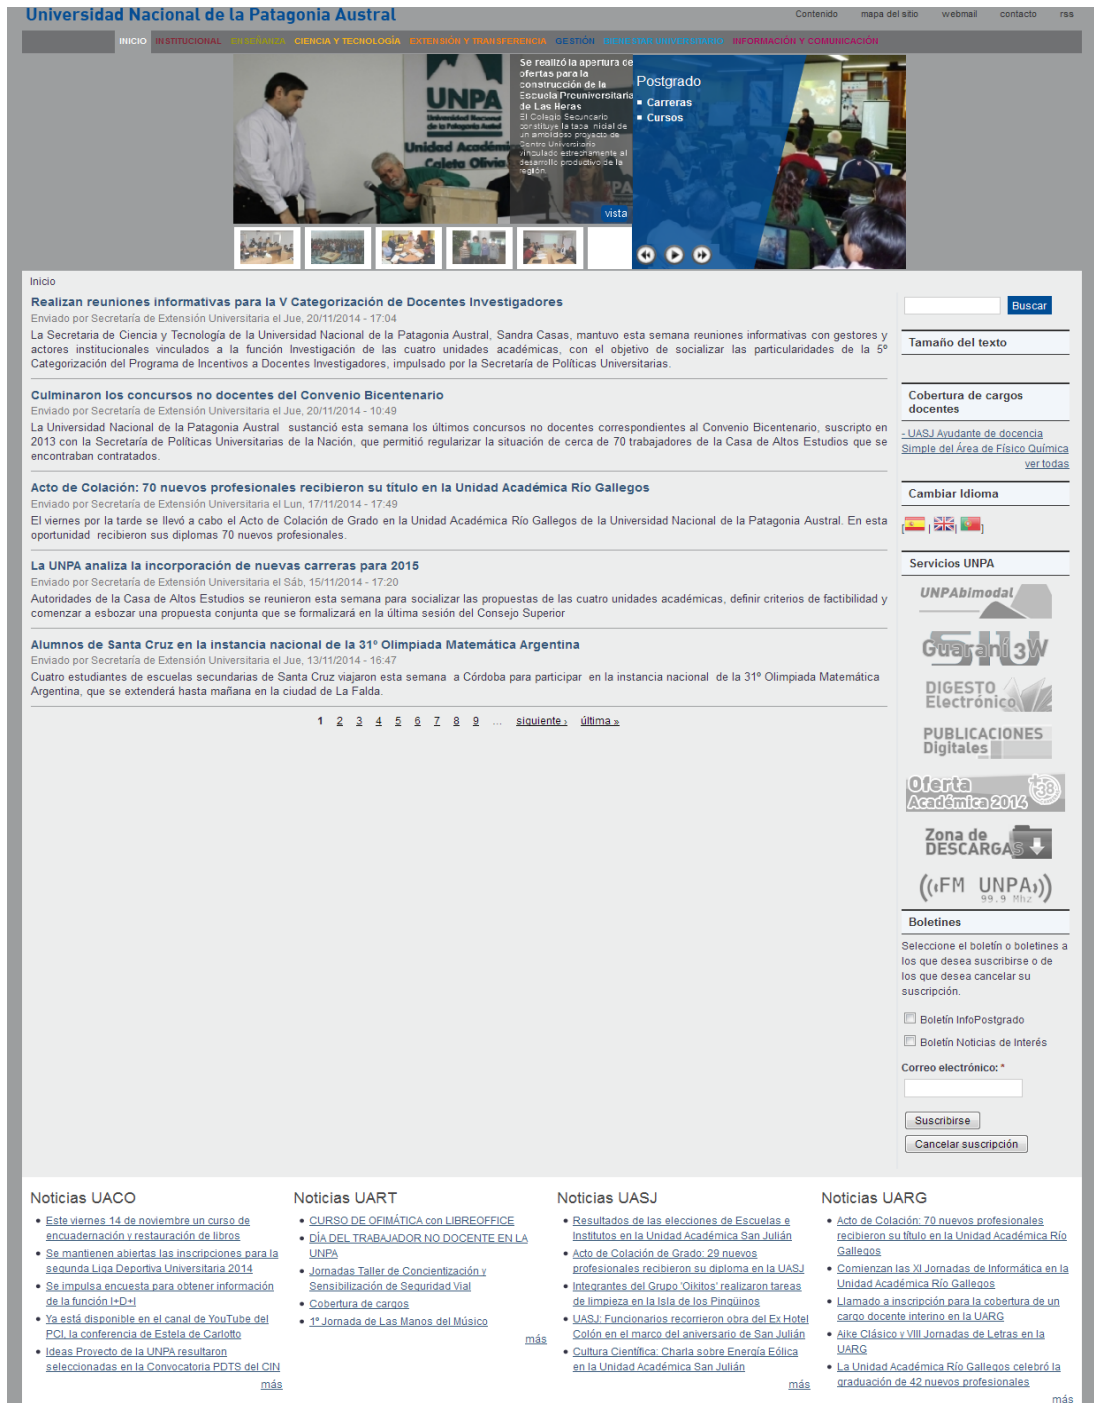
Universidad Nacional de la Patagonia Austral

Contenido mapa del sitio webmail contacto rss

INICIO INSTITUCIONAL ENSEÑANZA CIENCIA Y TECNOLOGÍA EXTENSIÓN Y TRANSFERENCIA GESTIÓN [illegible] INFORMACIÓN Y COMUNICACIÓN

UNPA Universidad Nacional de la Patagonia Austral Unidad Académica Caleta Olivia

Se realizó la apertura de ofertas para la construcción de la Escuela Preuniversitaria de Las Heras
El Colegio Secundario constituye la tapa inicial de un ambicioso proyecto de Centro Universitario vinculado estrechamente al desarrollo productivo de la región.

vista

Postgrado
• Carreras
• Cursos

Inicio

Realizan reuniones informativas para la V Categorización de Docentes Investigadores
Enviado por Secretaría de Extensión Universitaria el Jue, 20/11/2014 - 17:04
La Secretaria de Ciencia y Tecnología de la Universidad Nacional de la Patagonia Austral, Sandra Casas, mantuvo esta semana reuniones informativas con gestores y actores institucionales vinculados a la función Investigación de las cuatro unidades académicas, con el objetivo de socializar las particularidades de la 5° Categorización del Programa de Incentivos a Docentes Investigadores, impulsado por la Secretaría de Políticas Universitarias.

Culminaron los concursos no docentes del Convenio Bicentenario
Enviado por Secretaría de Extensión Universitaria el Jue, 20/11/2014 - 10:49
La Universidad Nacional de la Patagonia Austral sustanció esta semana los últimos concursos no docentes correspondientes al Convenio Bicentenario, suscripto en 2013 con la Secretaría de Políticas Universitarias de la Nación, que permitió regularizar la situación de cerca de 70 trabajadores de la Casa de Altos Estudios que se encontraban contratados.

Acto de Colación: 70 nuevos profesionales recibieron su título en la Unidad Académica Río Gallegos
Enviado por Secretaría de Extensión Universitaria el Lun, 17/11/2014 - 17:49
El viernes por la tarde se llevó a cabo el Acto de Colación de Grado en la Unidad Académica Río Gallegos de la Universidad Nacional de la Patagonia Austral. En esta oportunidad recibieron sus diplomas 70 nuevos profesionales.

La UNPA analiza la incorporación de nuevas carreras para 2015
Enviado por Secretaría de Extensión Universitaria el Sáb, 15/11/2014 - 17:20
Autoridades de la Casa de Altos Estudios se reunieron esta semana para socializar las propuestas de las cuatro unidades académicas, definir criterios de factibilidad y comenzar a esbozar una propuesta conjunta que se formalizará en la última sesión del Consejo Superior

Alumnos de Santa Cruz en la instancia nacional de la 31° Olimpiada Matemática Argentina
Enviado por Secretaría de Extensión Universitaria el Jue, 13/11/2014 - 16:47
Cuatro estudiantes de escuelas secundarias de Santa Cruz viajaron esta semana a Córdoba para participar en la instancia nacional de la 31° Olimpiada Matemática Argentina, que se extenderá hasta mañana en la ciudad de La Falda.

1 2 3 4 5 6 7 8 9 … siguiente › última »

Buscar

Tamaño del texto

Cobertura de cargos docentes
- UASJ Ayudante de docencia Simple del Área de Físico Química
ver todas

Cambiar Idioma

Servicios UNPA
UNPAbimodal
Guaraní 3W
DIGESTO Electrónico
PUBLICACIONES Digitales
Oferta Académica 2014
Zona de DESCARGAS
((FM UNPA)) 99.9 Mhz

Boletines
Seleccione el boletín o boletines a los que desea suscribirse o de los que desea cancelar su suscripción.
Boletín InfoPostgrado
Boletín Noticias de Interés
Correo electrónico: *
Suscribirse
Cancelar suscripción

Noticias UACO
• Este viernes 14 de noviembre un curso de encuadernación y restauración de libros
• Se mantienen abiertas las inscripciones para la segunda Liga Deportiva Universitaria 2014
• Se impulsa encuesta para obtener información de la función I+D+I
• Ya está disponible en el canal de YouTube del PCI, la conferencia de Estela de Carlotto
• Ideas Proyecto de la UNPA resultaron seleccionadas en la Convocatoria PDTS del CIN
más

Noticias UART
• CURSO DE OFIMÁTICA con LIBREOFFICE
• DÍA DEL TRABAJADOR NO DOCENTE EN LA UNPA
• Jornadas Taller de Concientización y Sensibilización de Seguridad Vial
• Cobertura de cargos
• 1° Jornada de Las Manos del Músico
más

Noticias UASJ
• Resultados de las elecciones de Escuelas e Institutos en la Unidad Académica San Julián
• Acto de Colación de Grado: 29 nuevos profesionales recibieron su diploma en la UASJ
• Integrantes del Grupo 'Oikitos' realizaron tareas de limpieza en la Isla de los Pingüinos
• UASJ: Funcionarios recorrieron obra del Ex Hotel Colón en el marco del aniversario de San Julián
• Cultura Científica: Charla sobre Energía Eólica en la Unidad Académica San Julián
más

Noticias UARG
• Acto de Colación: 70 nuevos profesionales recibieron su título en la Unidad Académica Río Gallegos
• Comienzan las XI Jornadas de Informática en la Unidad Académica Río Gallegos
• Llamado a inscripción para la cobertura de un cargo docente interino en la UARG
• Aike Clásico y VIII Jornadas de Letras en la UARG
• La Unidad Académica Río Gallegos celebró la graduación de 42 nuevos profesionales
más